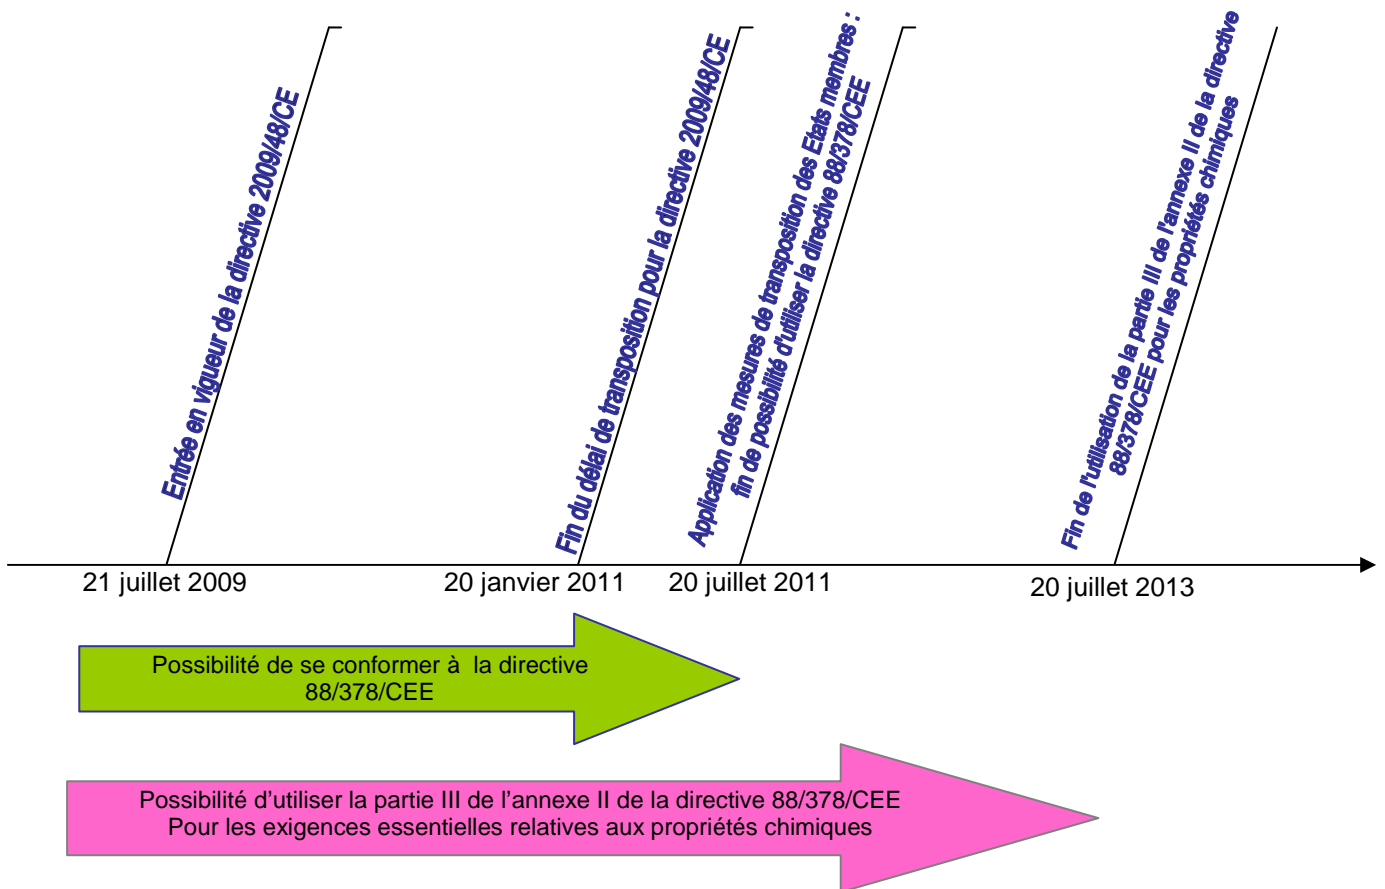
Entrée en vigueur de la directive 2009/48/CE

Fin du délai de transposition pour la directive 2009/48/CE

Application des mesures de transposition des Etats membres : fin de possibilité d'utiliser la directive 88/378/CEE

Fin de l'utilisation de la partie III de l'annexe II de la directive 88/378/CEE pour les propriétés chimiques

21 juillet 2009

20 janvier 2011

20 juillet 2011

20 juillet 2013

Possibilité de se conformer à la directive 88/378/CEE

Possibilité d'utiliser la partie III de l'annexe II de la directive 88/378/CEE Pour les exigences essentielles relatives aux propriétés chimiques